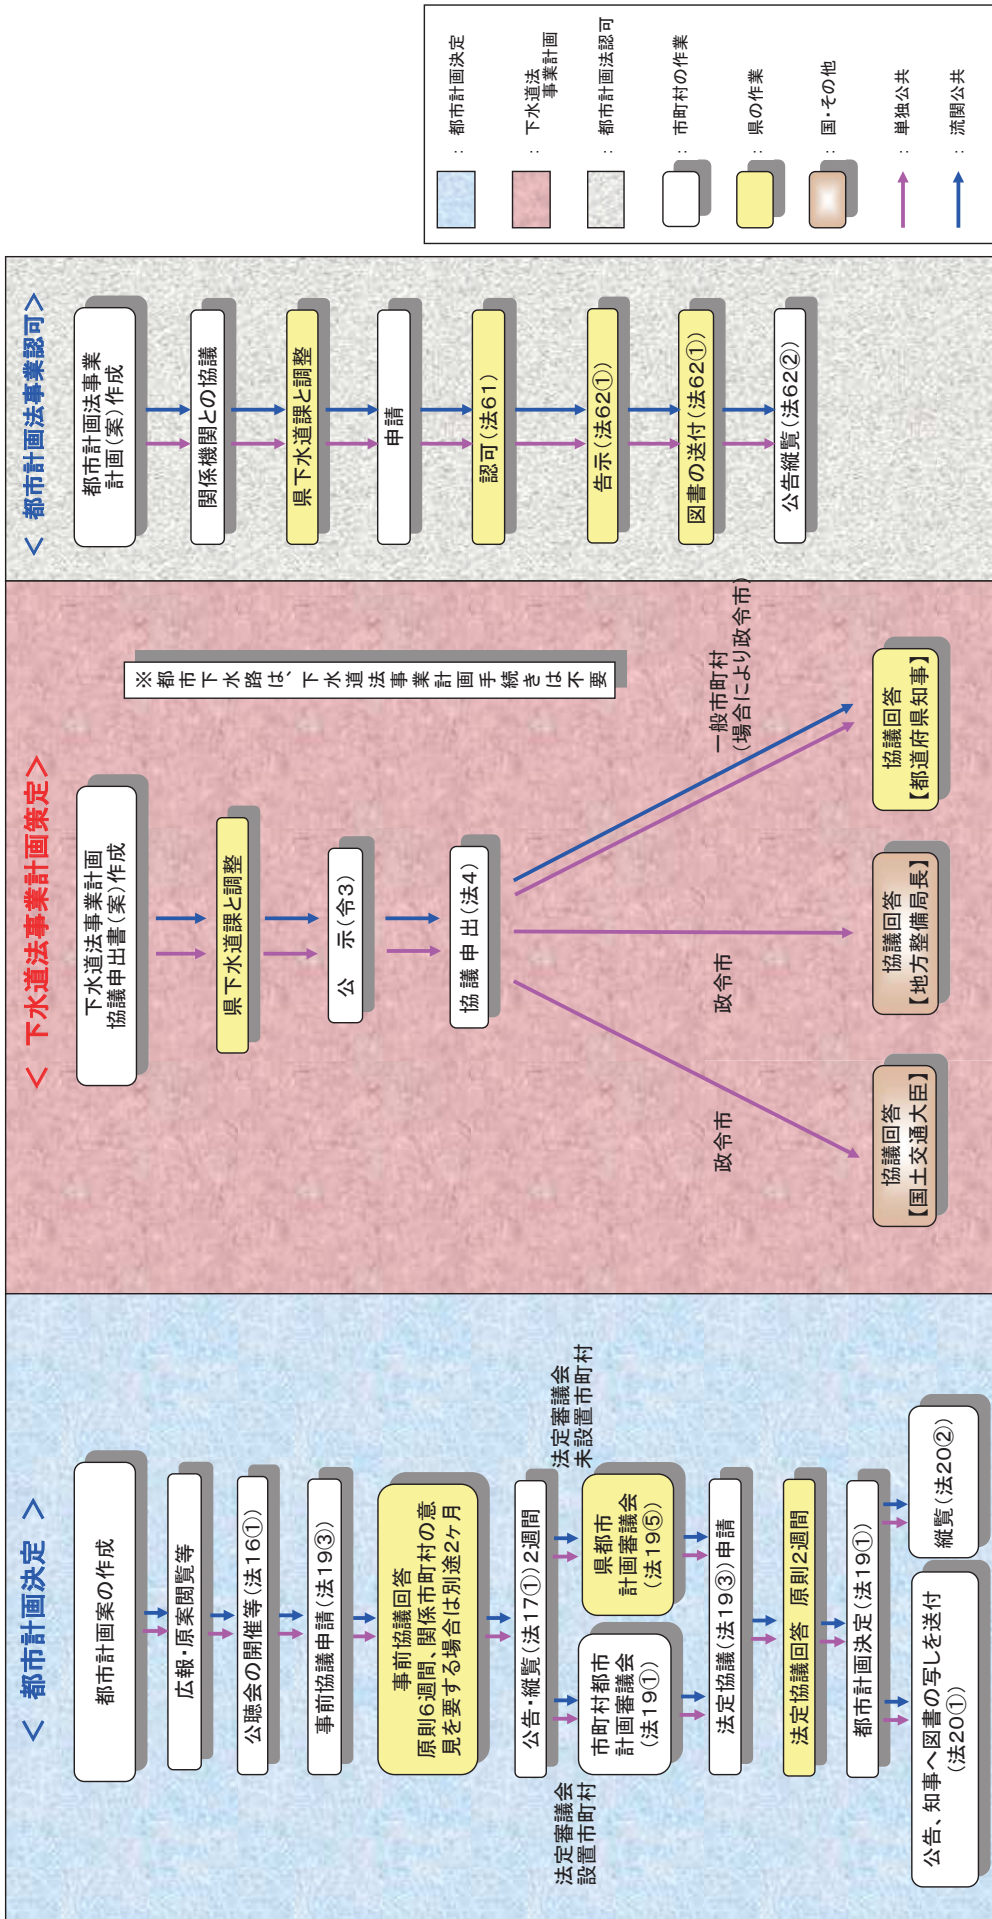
：都市計画決定
：下水道法事業計画
：都市計画法認可
：市町村の作業
：県の作業
：国・その他
：単独公共
：流関公共

＜ 都市計画法事業認可 ＞

都市計画法事業計画（案）作成
関係機関との協議
県下水道課と調整
申請
認可（法61）
告示（法62①）
図書の送付（法62①）
公告縦覧（法62②）

＜ 下水道法事業計画策定 ＞

※都市下水路は、下水道法事業計画手続きは不要

下水道法事業計画協議申出書（案）作成
県下水道課と調整
公　示（令3）
協議申出（法4）
一般市町村（場合により政令市）
政令市
政令市
協議回答【都道府県知事】
協議回答【地方整備局長】
協議回答【国土交通大臣】

＜ 都市計画決定 ＞

都市計画案の作成
広報・原案閲覧等
公聴会の開催等（法16①）
事前協議申請（法19③）
事前協議回答
原則6週間、関係市町村の意見を要する場合は別途2ヶ月
公告・縦覧（法17①）2週間
法定審議会未設置市町村
法定審議会設置市町村
県都市計画審議会（法19⑤）
市町村都市計画審議会（法19①）
法定協議（法19③）申請
法定協議回答　原則2週間
都市計画決定（法19①）
縦覧（法20②）
公告、知事へ図書の写しを送付（法20①）